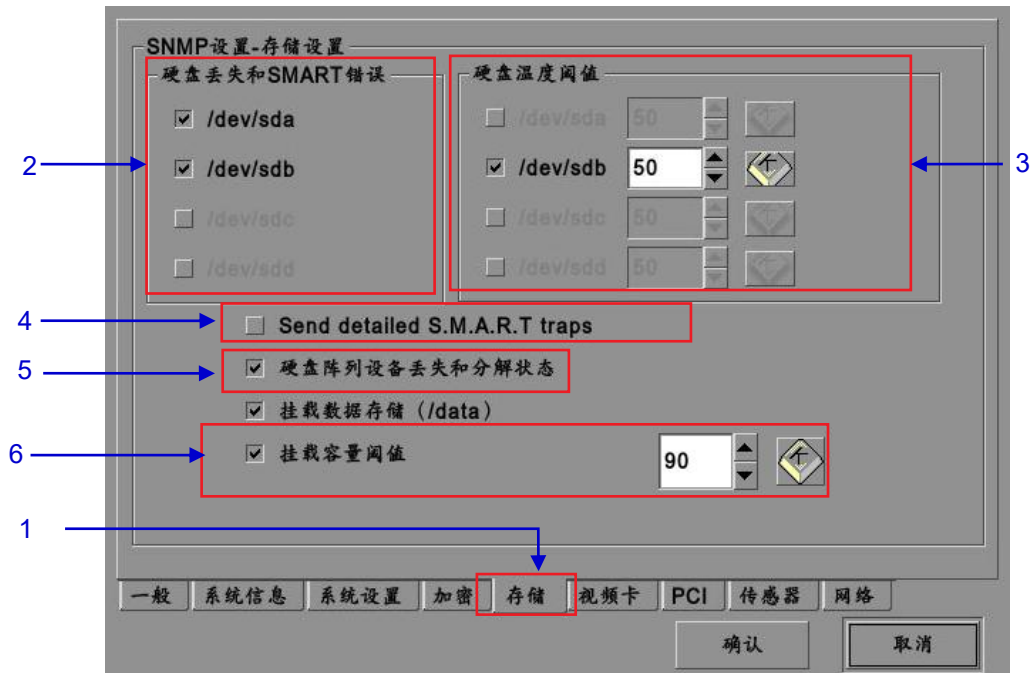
SNMP设置-存储设置

硬盘丢失和SMART错误

/dev/sda

/dev/sdb

/dev/sdc

/dev/sdd

硬盘温度阈值

/dev/sda 50

/dev/sdb 50

/dev/sdc 50

/dev/sdd 50

2

3

4

Send detailed S.M.A.R.T traps

5

硬盘阵列设备丢失和分解状态

挂载数据存储（/data）

6

挂载容量阈值

90

1

一般 系统信息 系统设置 加密 存储 视频卡 PCI 传感器 网络

确认 取消